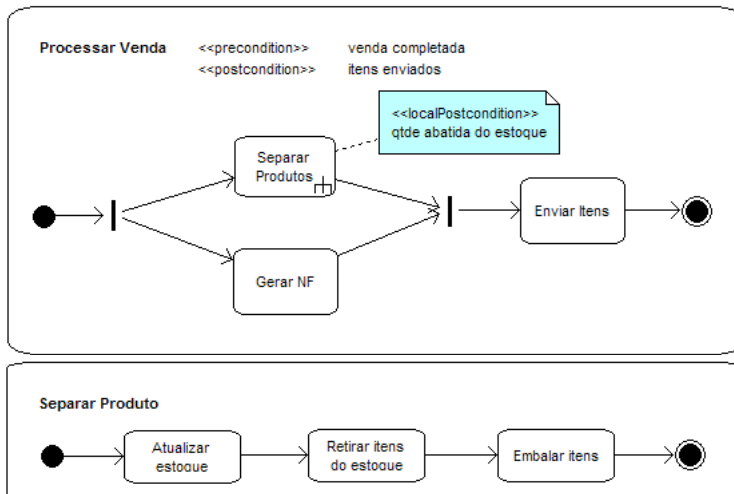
Processar Venda

<<precondition>> venda completada
<<postcondition>> itens enviados

<<localPostcondition>>
qtde abatida do estoque

Separar Produtos

Gerar NF

Enviar Itens

Separar Produto

Atualizar estoque

Retirar itens do estoque

Embalar itens